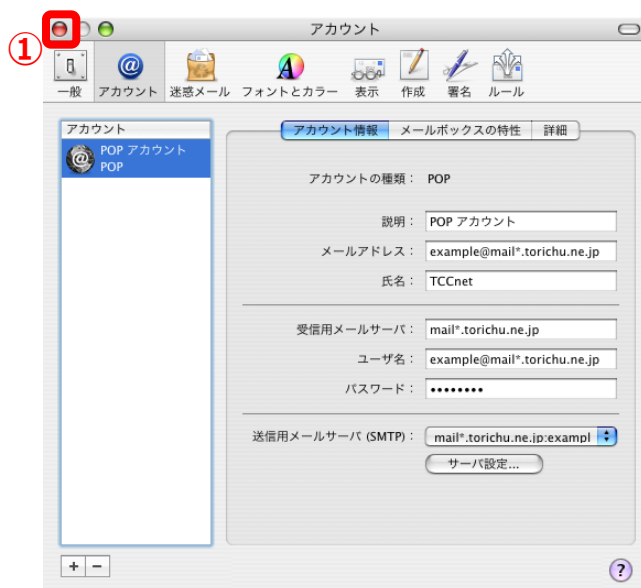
①

アカウント

一般 アカウント 迷惑メール フォントとカラー 表示 作成 署名 ルール

アカウント

POP アカウント
POP

アカウント情報 メールボックスの特性 詳細

アカウントの種類： POP

説明： POP アカウント

メールアドレス： example@mail*.torichu.ne.jp

氏名： TCCnet

受信用メールサーバ： mail*.torichu.ne.jp

ユーザ名： example@mail*.torichu.ne.jp

パスワード： ••••••••

送信用メールサーバ (SMTP)： mail*.torichu.ne.jp:exampl

サーバ設定...

+ −

?